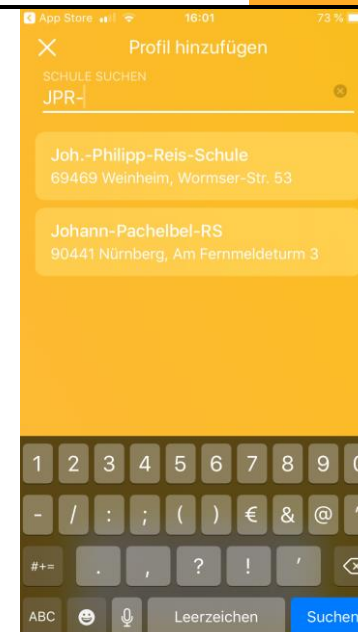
App Store 16:01 73 %

Profil hinzufügen

SCHULE SUCHEN
JPR-

Joh.-Philipp-Reis-Schule
69469 Weinheim, Wormser-Str. 53

Johann-Pachelbel-RS
90441 Nürnberg, Am Fernmeldeturm 3

1 2 3 4 5 6 7 8 9
- / : ; ( ) € & @
#+= . , ? ! '
ABC Leerzeichen Suchen